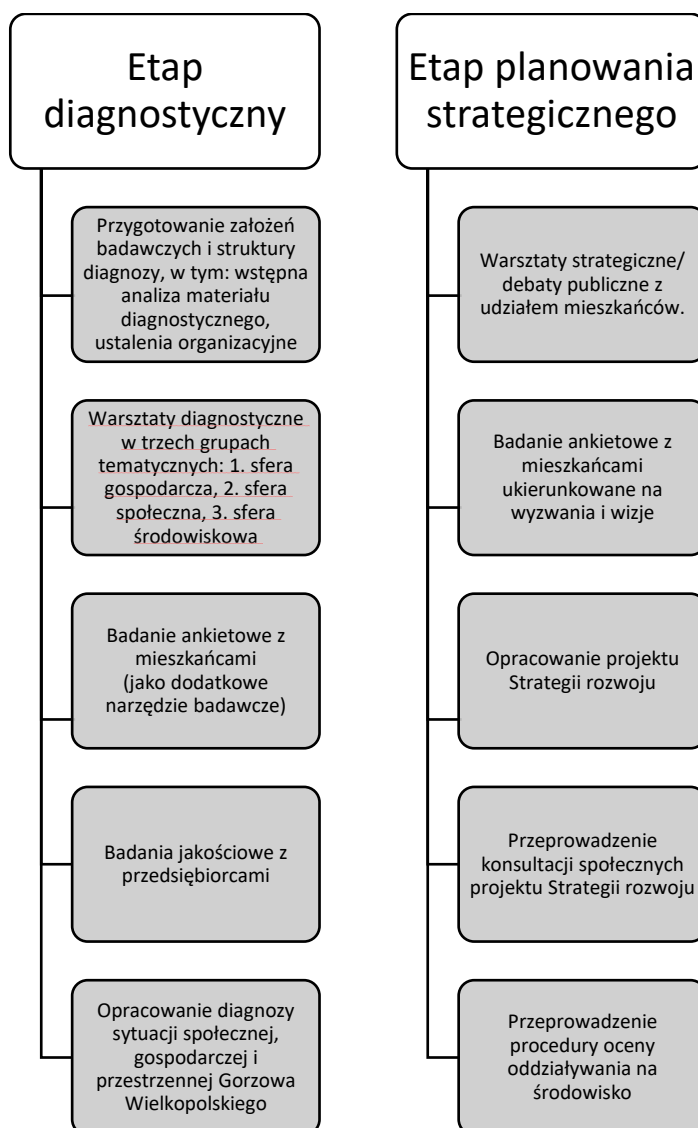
Etap diagnostyczny

Przygotowanie założeń badawczych i struktury diagnozy, w tym: wstępna analiza materiału diagnostycznego, ustalenia organizacyjne

Warsztaty diagnostyczne w trzech grupach tematycznych: 1. sfera gospodarcza, 2. sfera społeczna, 3. sfera środowiskowa

Badanie ankietowe z mieszkańcami (jako dodatkowe narzędzie badawcze)

Badania jakościowe z przedsiębiorcami

Opracowanie diagnozy sytuacji społecznej, gospodarczej i przestrzennej Gorzowa Wielkopolskiego

Etap planowania strategicznego

Warsztaty strategiczne/ debaty publiczne z udziałem mieszkańców.

Badanie ankietowe z mieszkańcami ukierunkowane na wyzwania i wizje

Opracowanie projektu Strategii rozwoju

Przeprowadzenie konsultacji społecznych projektu Strategii rozwoju

Przeprowadzenie procedury oceny oddziaływania na środowisko